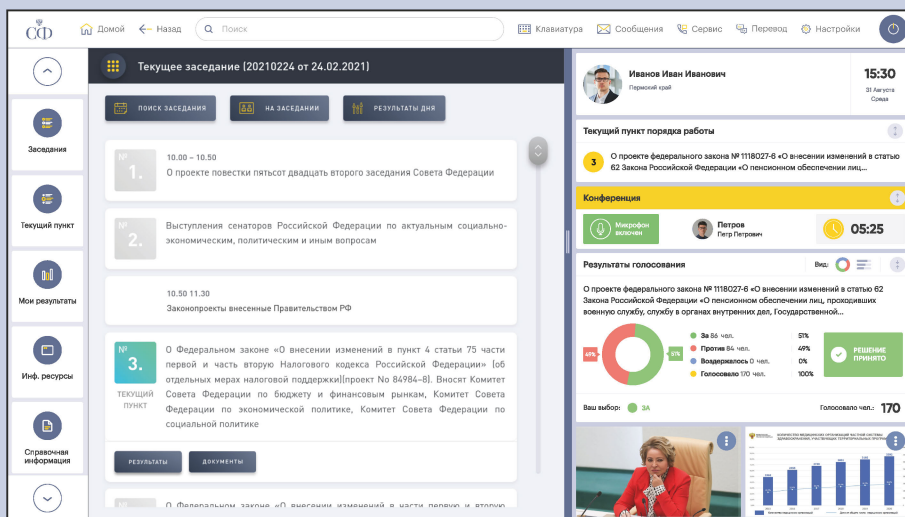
СФ

Домой Назад Поиск Клавиатура Сообщения Сервис Перевод Настройки

Заседания

Текущий пункт

Мои результаты

Инф. ресурсы

Справочная информация

Текущее заседание (20210224 от 24.02.2021)

ПОИСК ЗАСЕДАНИЯ НА ЗАСЕДАНИИ РЕЗУЛЬТАТЫ ДНЯ

№ 1.
10.00 – 10.50
О проекте повестки пятьсот двадцать второго заседания Совета Федерации

№ 2.
Выступления сенаторов Российской Федерации по актуальным социально-экономическим, политическим и иным вопросам

10.50 11.30
Законопроекты внесенные Правительством РФ

№ 3.
ТЕКУЩИЙ ПУНКТ
О Федеральном законе «О внесении изменений в пункт 4 статьи 75 части первой и часть вторую Налогового кодекса Российской Федерации» (об отдельных мерах налоговой поддержки)(проект N 84984–8). Вносят Комитет Совета Федерации по бюджету и финансовым рынкам, Комитет Совета Федерации по экономической политике, Комитет Совета Федерации по социальной политике

РЕЗУЛЬТАТЫ ДОКУМЕНТЫ

№ О Федеральном законе «О внесении изменений в части первую и вторую

Иванов Иван Иванович
Пермский край
15:30
31 Августа
Среда

Текущий пункт порядка работы
3 О проекте федерального закона № 1118027-6 «О внесении изменений в статью 62 Закона Российской Федерации «О пенсионном обеспечении лиц...

Конференция
Микрофон включен
Петров
Петр Петрович
05:25

Результаты голосования
Вид:
О проекте федерального закона № 1118027-6 «О внесении изменений в статью 62 Закона Российской Федерации «О пенсионном обеспечении лиц, проходивших военную службу, службу в органах внутренних дел, Государственной...

49% 51%
За 86 чел. 51%
Против 84 чел. 49%
Воздержалось 0 чел. 0%
Голосовало 170 чел. 100%
РЕШЕНИЕ ПРИНЯТО

Ваш выбор: ЗА
Голосовало чел.: 170